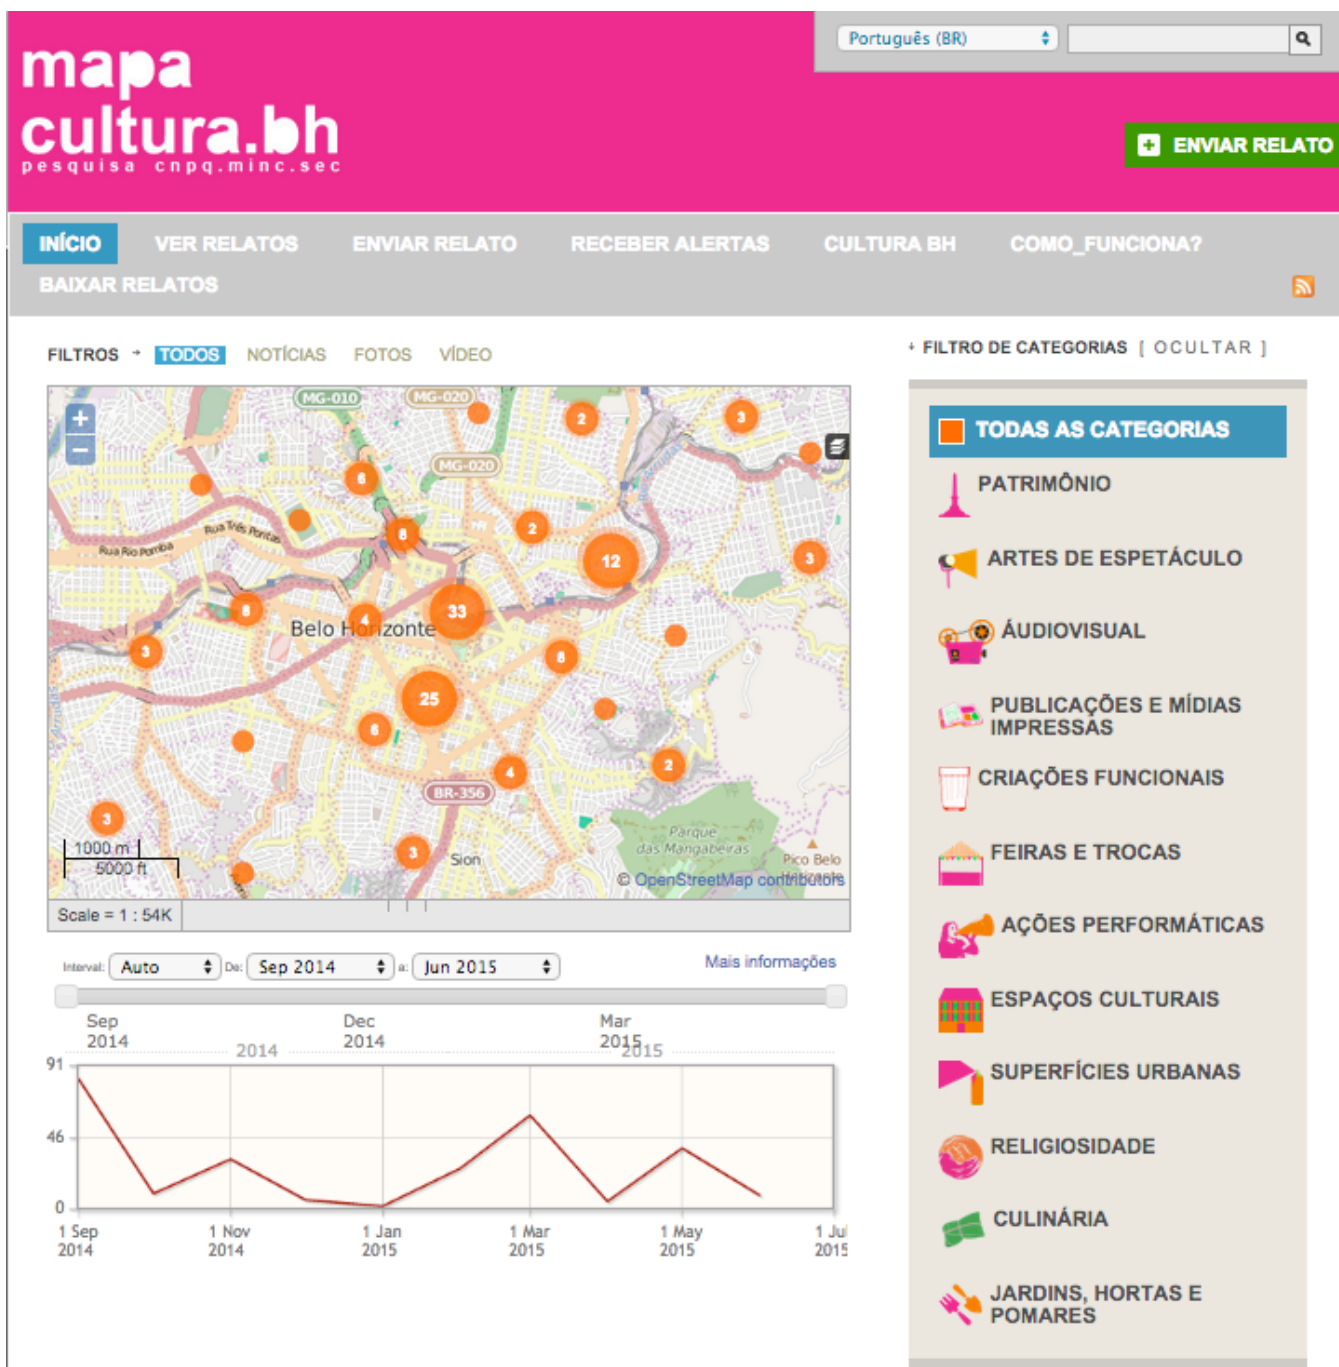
mapa cultura.bh
pesquisa cnpq.minc.sec

Português (BR)

ENVIAR RELATO

INÍCIO VER RELATOS ENVIAR RELATO RECEBER ALERTAS CULTURA BH COMO_FUNCIONA?
BAIXAR RELATOS

FILTROS TODOS NOTÍCIAS FOTOS VÍDEO

MG-010 MG-020 MG-020 Rua Rio Pomba Rua Três Pontas Belo Horizonte BR-356 Sion Parque das Mangabeiras Pico Belo

2 3 6 6 2 12 3 8 4 33 3 8 25 6 4 2 3 3

1000 m
5000 ft
© OpenStreetMap contributors
Scale = 1 : 54K

Interval: Auto De: Sep 2014 a: Jun 2015 Mais informações

Sep 2014 2014 Dec 2014 Mar 2015 2015

91
46
0

1 Sep 2014 1 Nov 2014 1 Jan 2015 1 Mar 2015 1 May 2015 1 Jul 2015

FILTRO DE CATEGORIAS [ OCULTAR ]

TODAS AS CATEGORIAS
PATRIMÔNIO
ARTES DE ESPETÁCULO
ÁUDIOVISUAL
PUBLICAÇÕES E MÍDIAS IMPRESSAS
CRIAÇÕES FUNCIONAIS
FEIRAS E TROCAS
AÇÕES PERFORMÁTICAS
ESPAÇOS CULTURAIS
SUPERFÍCIES URBANAS
RELIGIOSIDADE
CULINÁRIA
JARDINS, HORTAS E POMARES